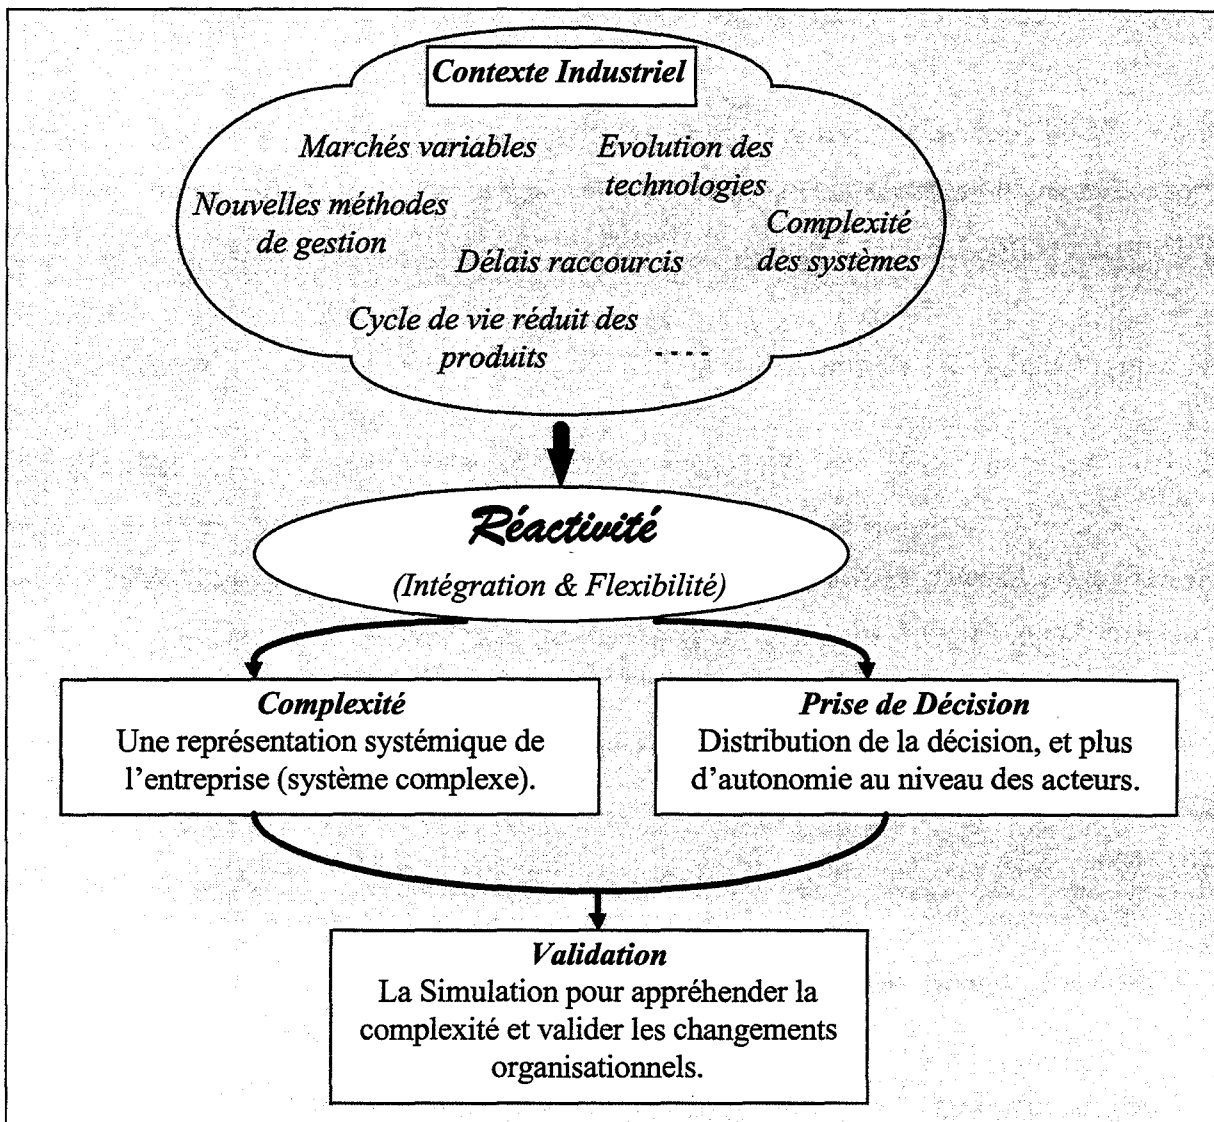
Contexte Industriel

Marchés variables

Evolution des technologies

Nouvelles méthodes de gestion

Complexité des systèmes

Délais raccourcis

Cycle de vie réduit des produits

----

Réactivité

(Intégration & Flexibilité)

Complexité
Une représentation systémique de l'entreprise (système complexe).

Prise de Décision
Distribution de la décision, et plus d'autonomie au niveau des acteurs.

Validation
La Simulation pour appréhender la complexité et valider les changements organisationnels.